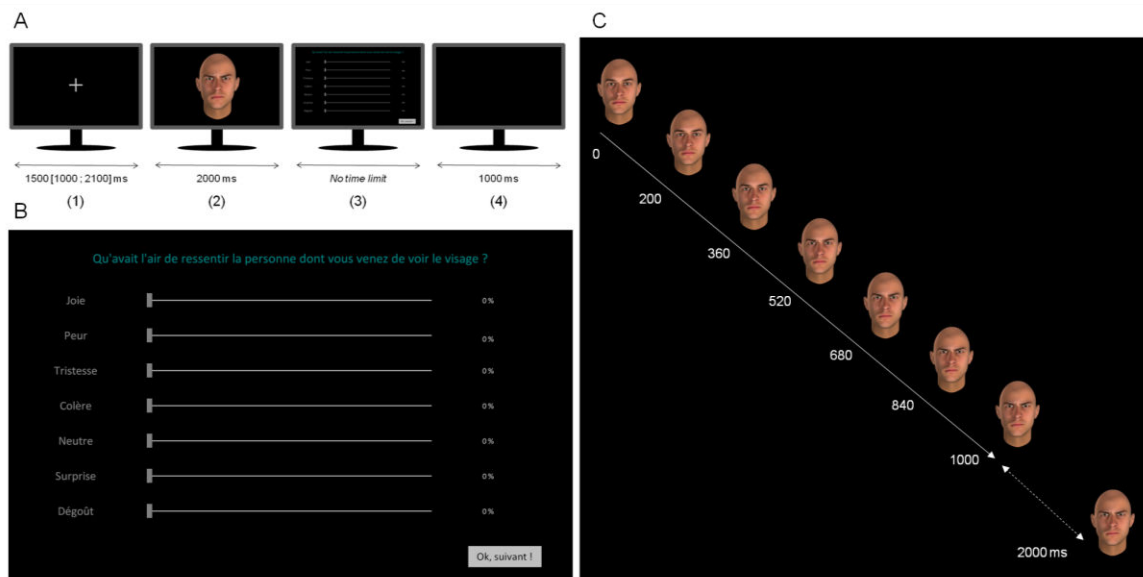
A

1500 [1000 ; 2100] ms
(1)

2000 ms
(2)

*No time limit*
(3)

1000 ms
(4)

B

Qu'avait l'air de ressentir la personne dont vous venez de voir le visage ?

Joie 0%
Peur 0%
Tristesse 0%
Colère 0%
Neutre 0%
Surprise 0%
Dégoût 0%

Ok, suivant !

C

0
200
360
520
680
840
1000
2000 ms